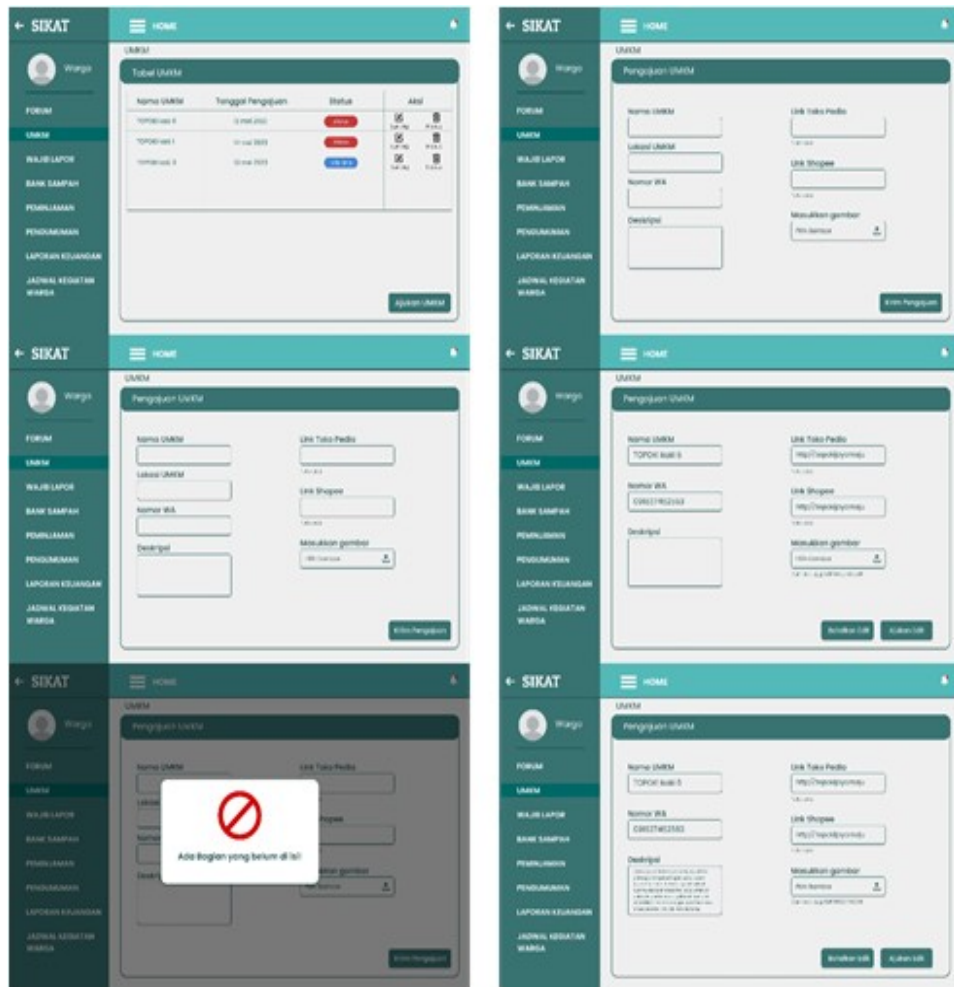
← SIKAT
HOME
Warga
FORUM
UMKM
WAJIB LAPOR
BANK SAMPAH
PEMINJAMAN
PENGUMUMAN
LAPORAN KEUANGAN
JADWAL KEGIATAN WARGA
UMKM
Tabel UMKM

| Nama UMKM | Tanggal Pengajuan | Status | Aksi |
|---|---|---|---|
| TOPOKI kali II | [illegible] | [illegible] | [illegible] |
| TOPOKI kali I | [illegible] | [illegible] | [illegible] |
| TOPOKI kali 3 | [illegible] | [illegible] | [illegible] |

Ajukan UMKM

← SIKAT
HOME
Warga
FORUM
UMKM
WAJIB LAPOR
BANK SAMPAH
PEMINJAMAN
PENGUMUMAN
LAPORAN KEUANGAN
JADWAL KEGIATAN WARGA
UMKM
Pengajuan UMKM
Nama UMKM
Lokasi UMKM
Nomor WA
Deskripsi
Link Toko Pedia
Link Shopee
Masukkan gambar
Pilih Gambar
Kirim Pengajuan

← SIKAT
HOME
Warga
FORUM
UMKM
WAJIB LAPOR
BANK SAMPAH
PEMINJAMAN
PENGUMUMAN
LAPORAN KEUANGAN
JADWAL KEGIATAN WARGA
UMKM
Pengajuan UMKM
Nama UMKM
Lokasi UMKM
Nomor WA
Deskripsi
Link Toko Pedia
Link Shopee
Masukkan gambar
Pilih Gambar
Kirim Pengajuan

← SIKAT
HOME
Warga
FORUM
UMKM
WAJIB LAPOR
BANK SAMPAH
PEMINJAMAN
PENGUMUMAN
LAPORAN KEUANGAN
JADWAL KEGIATAN WARGA
UMKM
Pengajuan UMKM
Nama UMKM
TOPOKI kali 5
Nomor WA
08527452583
Deskripsi
Link Toko Pedia
http://tokopedia.com/...
Link Shopee
http://shopee.com/...
Masukkan gambar
Pilih Gambar
Batalkan Edit
Ajukan Edit

← SIKAT
HOME
Warga
FORUM
UMKM
WAJIB LAPOR
BANK SAMPAH
PEMINJAMAN
PENGUMUMAN
LAPORAN KEUANGAN
JADWAL KEGIATAN WARGA
UMKM
Pengajuan UMKM
Nama UMKM
Link Toko Pedia
Link Shopee
Masukkan gambar
Pilih Gambar
Ada Bagian yang belum di isi!
Kirim Pengajuan

← SIKAT
HOME
Warga
FORUM
UMKM
WAJIB LAPOR
BANK SAMPAH
PEMINJAMAN
PENGUMUMAN
LAPORAN KEUANGAN
JADWAL KEGIATAN WARGA
UMKM
Pengajuan UMKM
Nama UMKM
TOPOKI kali 5
Nomor WA
08527452583
Deskripsi
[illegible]
Link Toko Pedia
http://tokopedia.com/...
Link Shopee
http://shopee.com/...
Masukkan gambar
Pilih Gambar
Batalkan Edit
Ajukan Edit